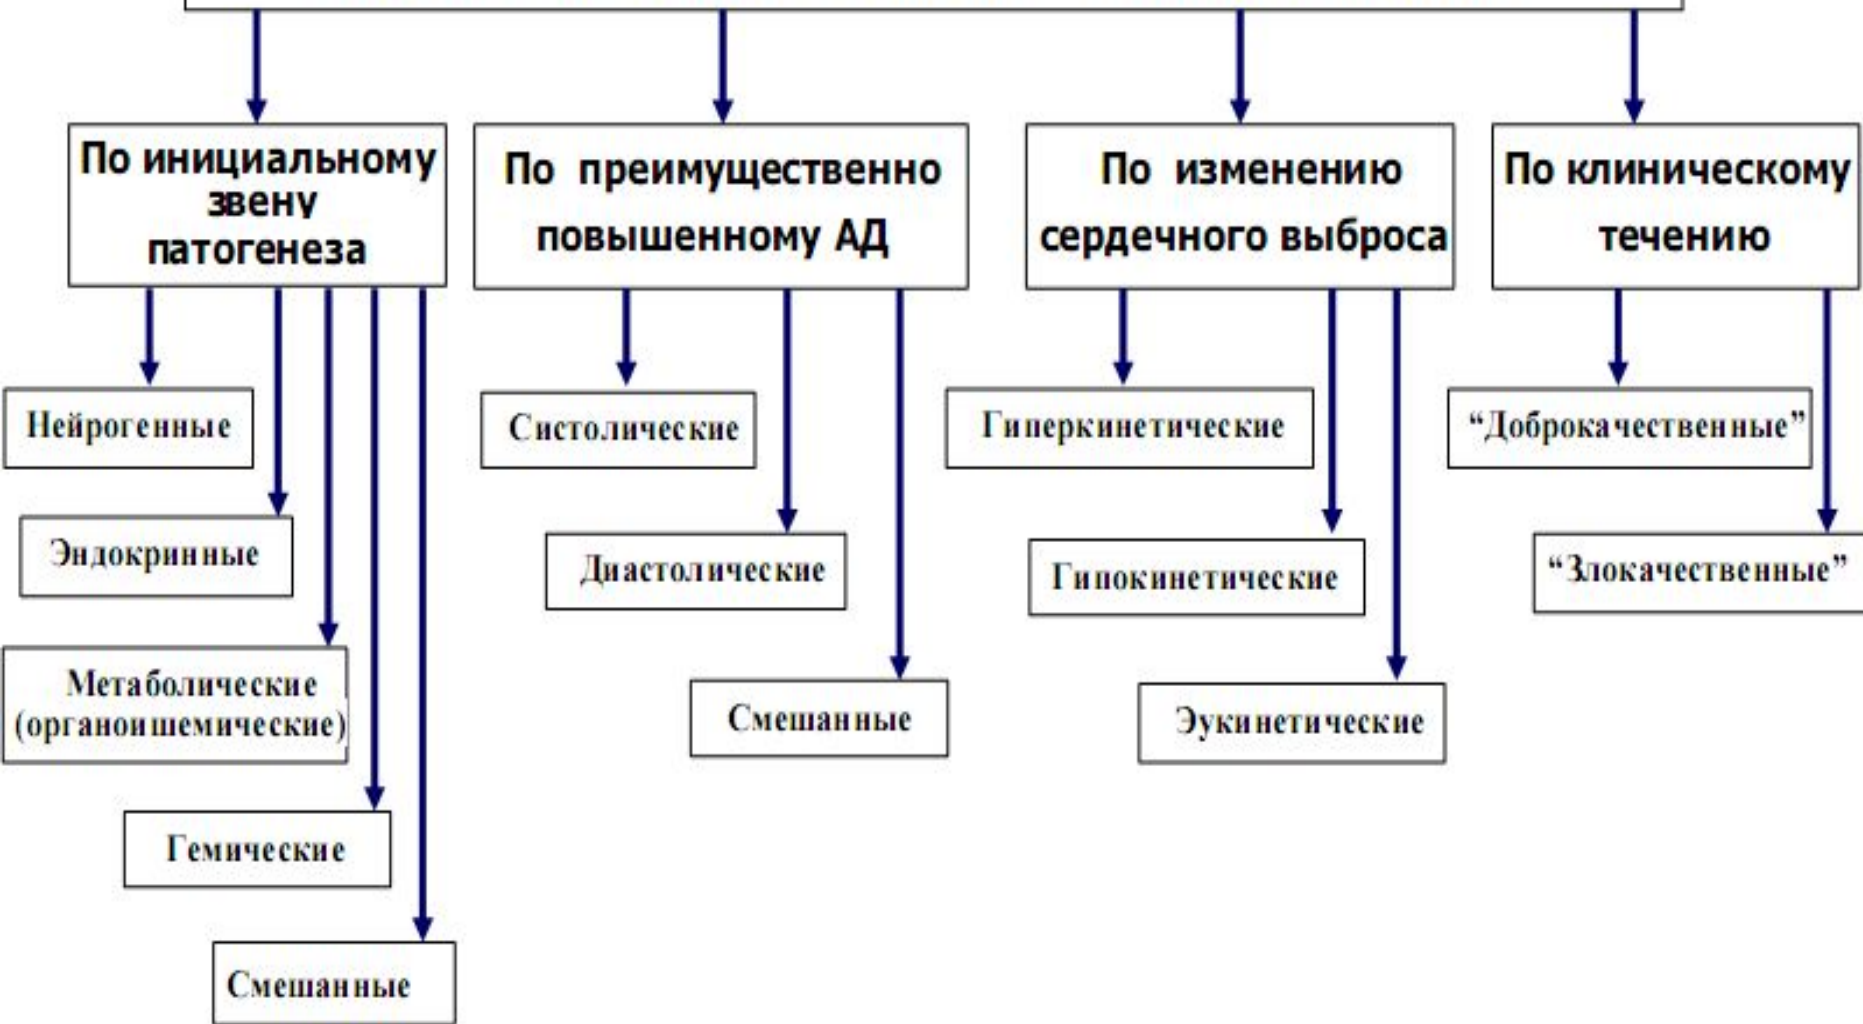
По инициальному звену патогенеза

Нейрогенные

Эндокринные

Метаболические (органоишемические)

Гемические

Смешанные

По преимущественно повышенному АД

Систолические

Диастолические

Смешанные

По изменению сердечного выброса

Гиперкинетические

Гипокинетические

Эукинетические

По клиническому течению

"Доброкачественные"

"Злокачественные"